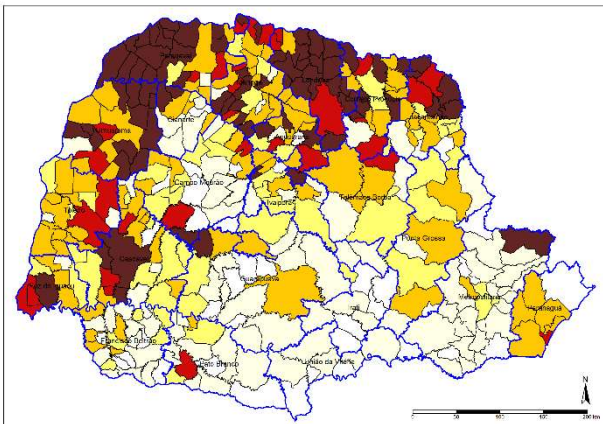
Paranavaí
Londrina
Cornélio Procópio
Maringá
Jacarezinho
Umuarama
Apucarana
Campo Mourão
Ivaiporã
Telêmaco Borba
Toledo
Ponta Grossa
Cascavel
Foz do Iguaçu
Guarapuava
Irati
Curitiba
Paranaguá
Francisco Beltrão
Pato Branco
União da Vitória
N
0 50 100 150 200 km